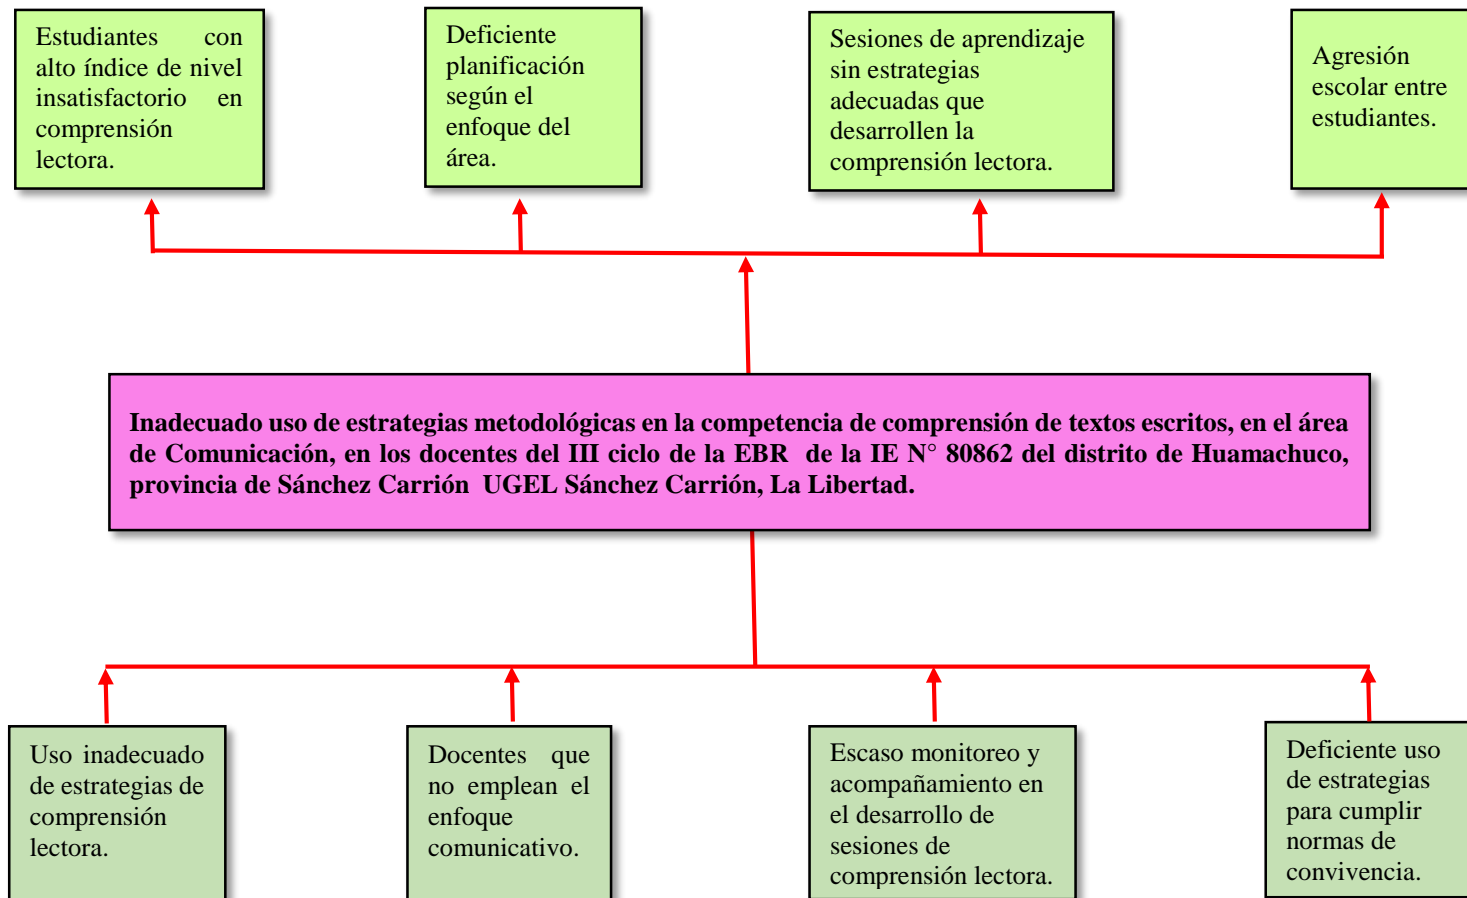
Estudiantes con alto índice de nivel insatisfactorio en comprensión lectora.

Deficiente planificación según el enfoque del área.

Sesiones de aprendizaje sin estrategias adecuadas que desarrollen la comprensión lectora.

Agresión escolar entre estudiantes.

**Inadecuado uso de estrategias metodológicas en la competencia de comprensión de textos escritos, en el área de Comunicación, en los docentes del III ciclo de la EBR de la IE N° 80862 del distrito de Huamachuco, provincia de Sánchez Carrión UGEL Sánchez Carrión, La Libertad.**

Uso inadecuado de estrategias de comprensión lectora.

Docentes que no emplean el enfoque comunicativo.

Escaso monitoreo y acompañamiento en el desarrollo de sesiones de comprensión lectora.

Deficiente uso de estrategias para cumplir normas de convivencia.